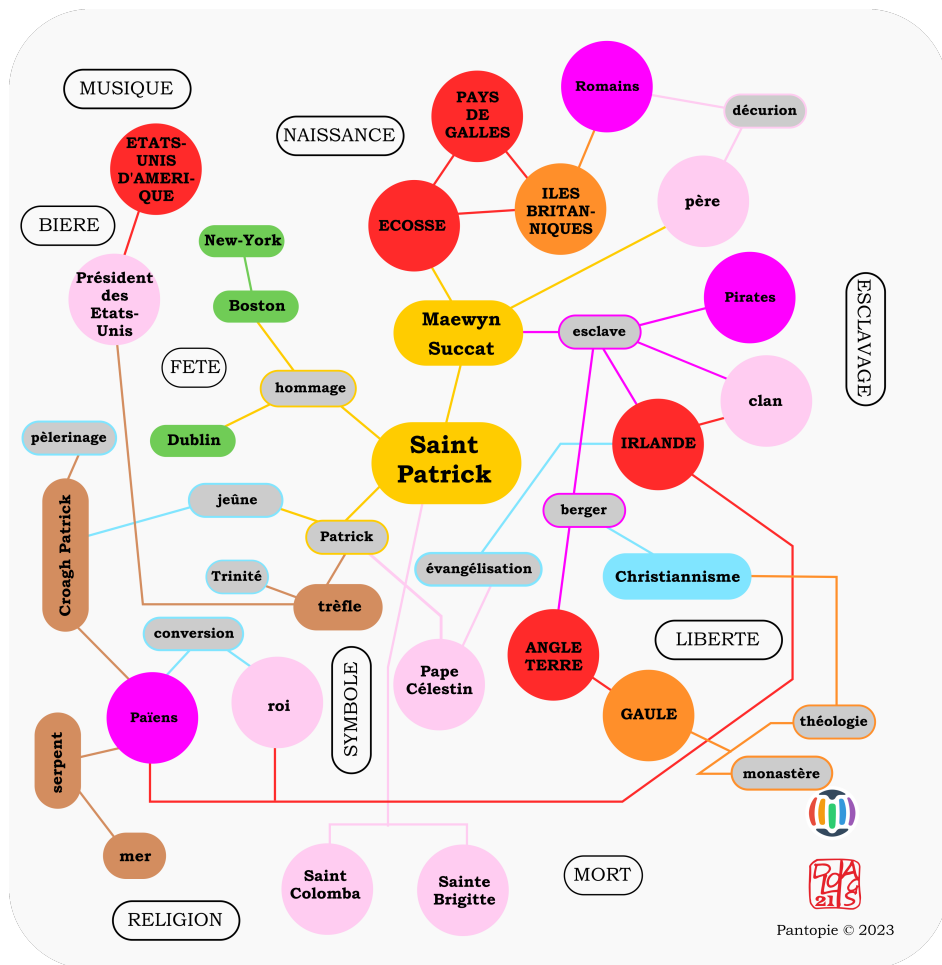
MUSIQUE

NAISSANCE

PAYS DE GALLES

Romains

décurion

ETATS-UNIS D'AMERIQUE

BIERE

ECOSSE

ILES BRITANNIQUES

père

New-York

Président des Etats-Unis

Boston

Maewyn Succat

Pirates

ESCLAVAGE

esclave

FETE

hommage

clan

pèlerinage

Dublin

Saint Patrick

IRLANDE

Croagh Patrick

jeûne

berger

Patrick

évangélisation

Christiannisme

Trinité

trêfle

conversion

LIBERTE

ANGLETERRE

Pape Célestin

roi

SYMBOLE

Païens

GAULE

théologie

serpent

monastère

mer

Saint Colomba

Sainte Brigitte

MORT

RELIGION

Pantopie © 2023